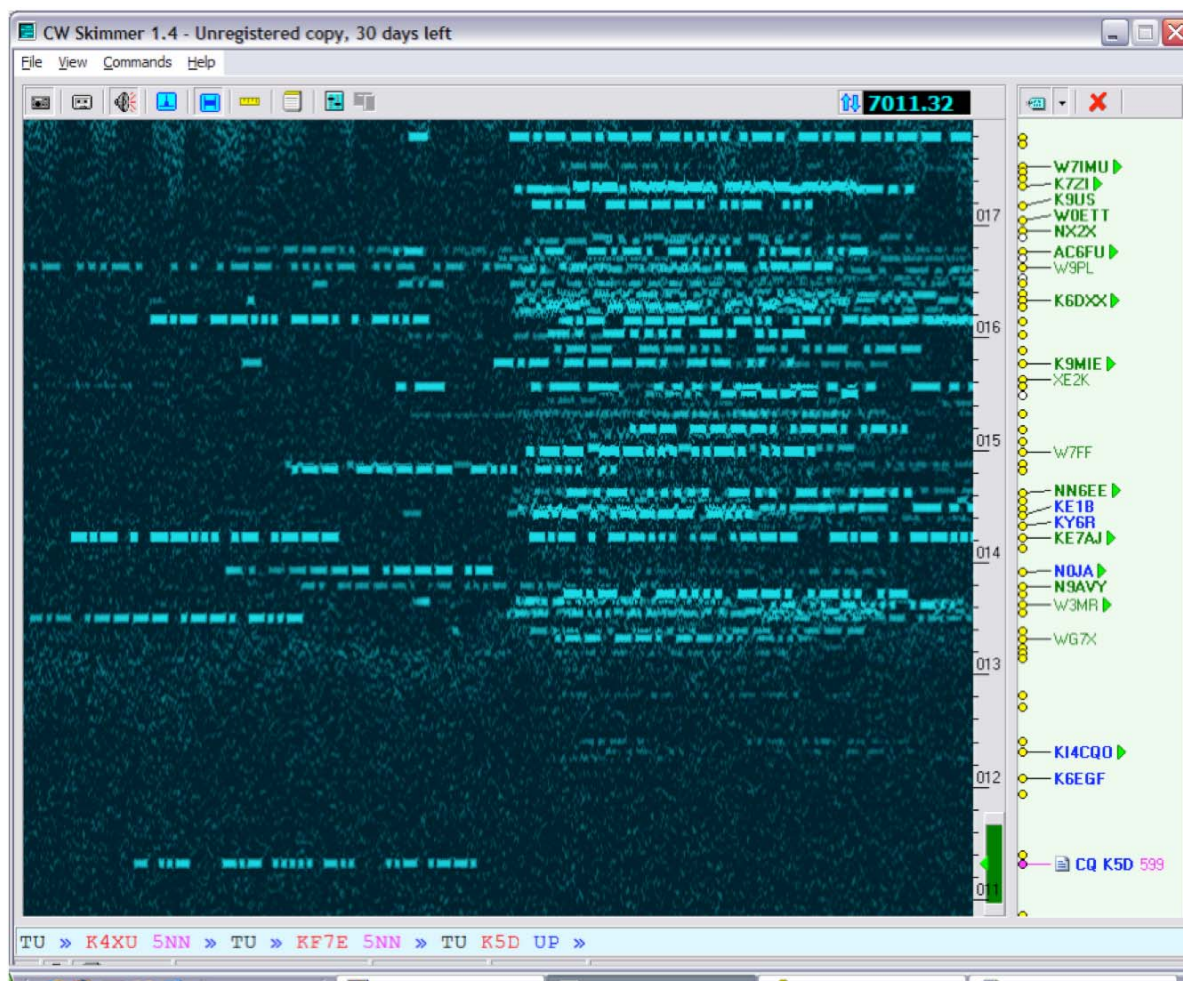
CW Skimmer 1.4 - Unregistered copy, 30 days left

File View Commands Help

7011.32

017
016
015
014
013
012
011

W7IMU
K7ZI
K9US
W0ETT
NX2X
AC6FU
W9PL
K6DXX
K9MIE
XE2K
W7FF
NN6EE
KE1B
KY6R
KE7AJ
N0JA
N9AVY
W3MR
WG7X
KI4CQO
K6EGF
CQ K5D 599

TU » K4XU 5NN » TU » KF7E 5NN » TU K5D UP »